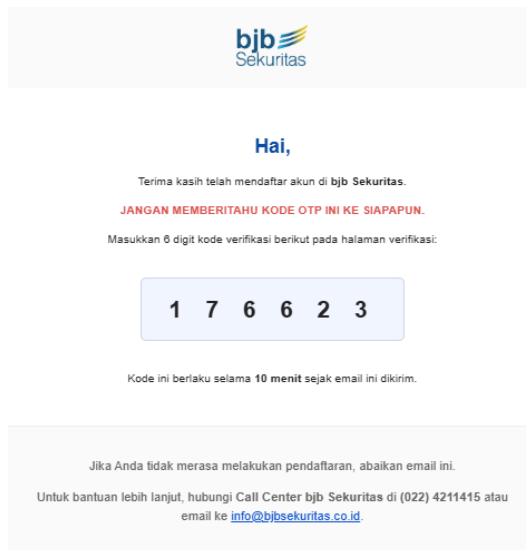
bjb Sekuritas

Hai,

Terima kasih telah mendaftar akun di bjb Sekuritas.

JANGAN MEMBERITAHU KODE OTP INI KE SIAPAPUN.

Masukkan 6 digit kode verifikasi berikut pada halaman verifikasi:

1 7 6 6 2 3

Kode ini berlaku selama 10 menit sejak email ini dikirim.

Jika Anda tidak merasa melakukan pendaftaran, abaikan email ini.

Untuk bantuan lebih lanjut, hubungi Call Center bjb Sekuritas di (022) 4211415 atau email ke info@bjbsekuritas.co.id.